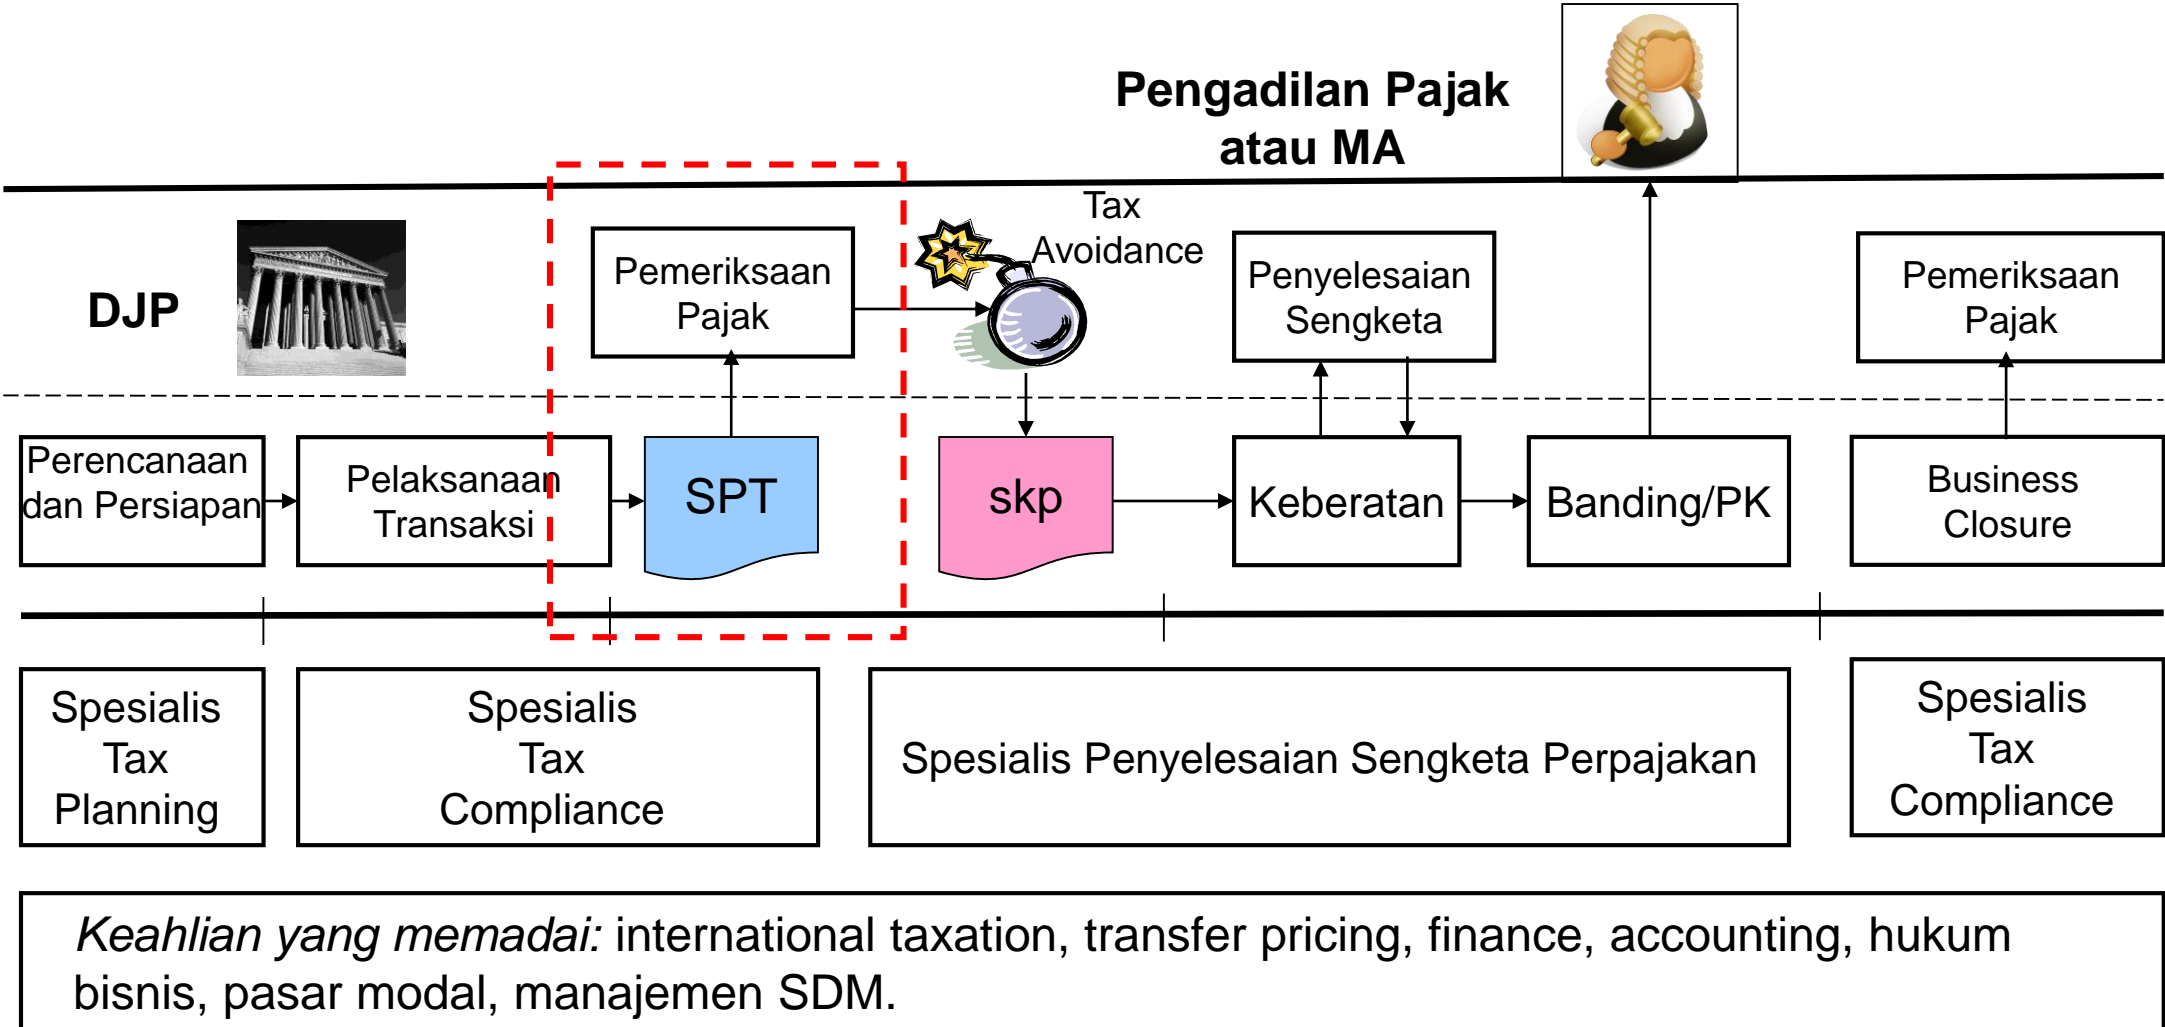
Pengadilan Pajak atau MA

DJP

Pemeriksaan Pajak

Tax Avoidance

Penyelesaian Sengketa

Pemeriksaan Pajak

Perencanaan dan Persiapan

Pelaksanaan Transaksi

SPT

skp

Keberatan

Banding/PK

Business Closure

Spesialis Tax Planning

Spesialis Tax Compliance

Spesialis Penyelesaian Sengketa Perpajakan

Spesialis Tax Compliance

*Keahlian yang memadai:* international taxation, transfer pricing, finance, accounting, hukum bisnis, pasar modal, manajemen SDM.